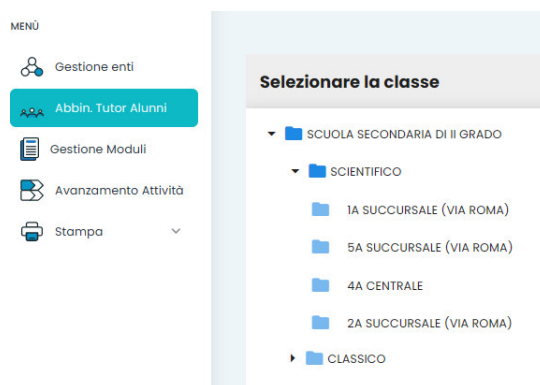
MENÙ

Gestione enti

Abbin. Tutor Alunni

Gestione Moduli

Avanzamento Attività

Stampa

Selezionare la classe

SCUOLA SECONDARIA DI II GRADO

SCIENTIFICO

1A SUCCURSALE (VIA ROMA)

5A SUCCURSALE (VIA ROMA)

4A CENTRALE

2A SUCCURSALE (VIA ROMA)

CLASSICO